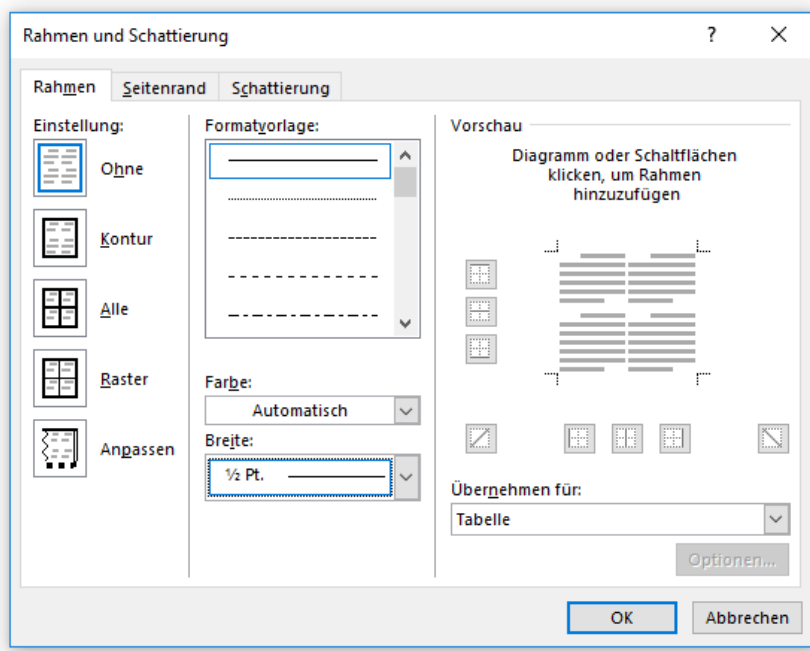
Rahmen und Schattierung
?
X

Rahmen
Seitenrand
Schattierung

Einstellung:
Ohne
Kontur
Alle
Raster
Anpassen

Formatvorlage:

Farbe:
Automatisch

Breite:
½ Pt.

Vorschau
Diagramm oder Schaltflächen klicken, um Rahmen hinzuzufügen

Übernehmen für:
Tabelle

Optionen...

OK
Abbrechen